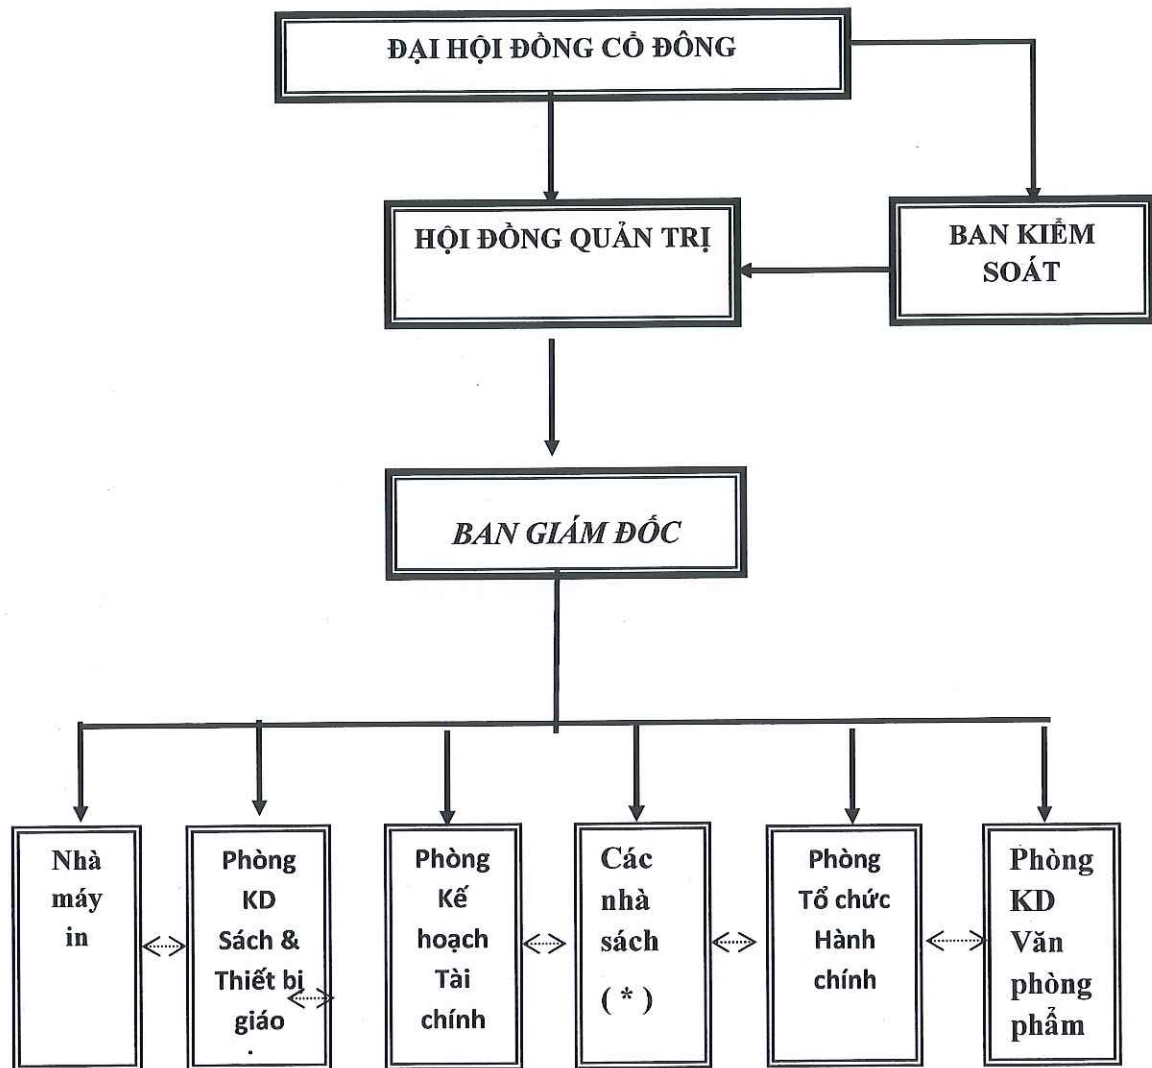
ĐẠI HỘI ĐỒNG CỔ ĐÔNG

HỘI ĐỒNG QUẢN TRỊ

BAN KIỂM SOÁT

BAN GIÁM ĐỐC

Nhà máy in

Phòng KD Sách & Thiết bị giáo

Phòng Kế hoạch Tài chính

Các nhà sách ( * )

Phòng Tổ chức Hành chính

Phòng KD Văn phòng phẩm